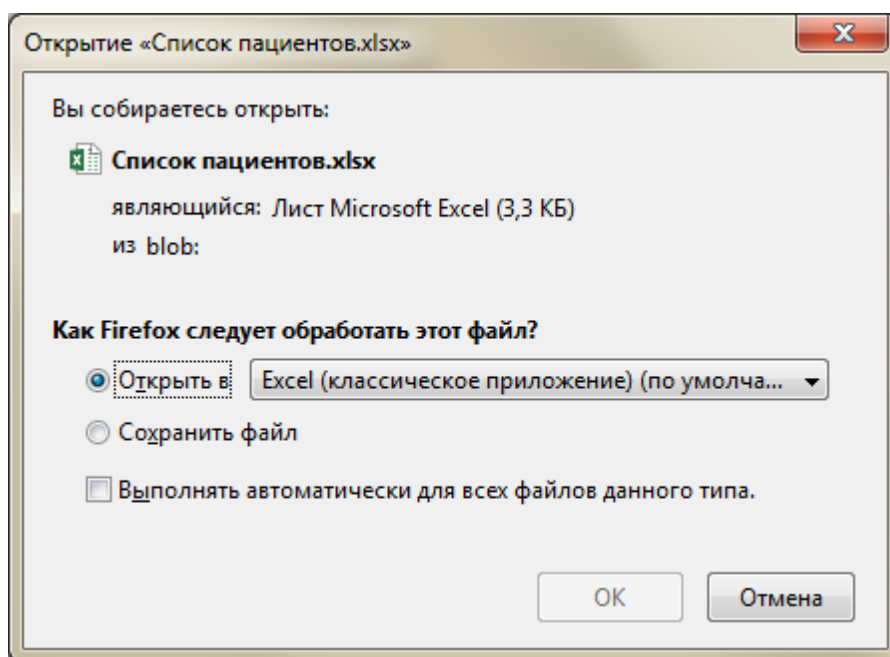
Открытие «Список пациентов.xlsx»

Вы собираетесь открыть:

Список пациентов.xlsx

являющийся: Лист Microsoft Excel (3,3 КБ)

из blob:

Как Firefox следует обработать этот файл?

Открыть в Excel (классическое приложение) (по умолча...

Сохранить файл

Выполнять автоматически для всех файлов данного типа.

OK

Отмена